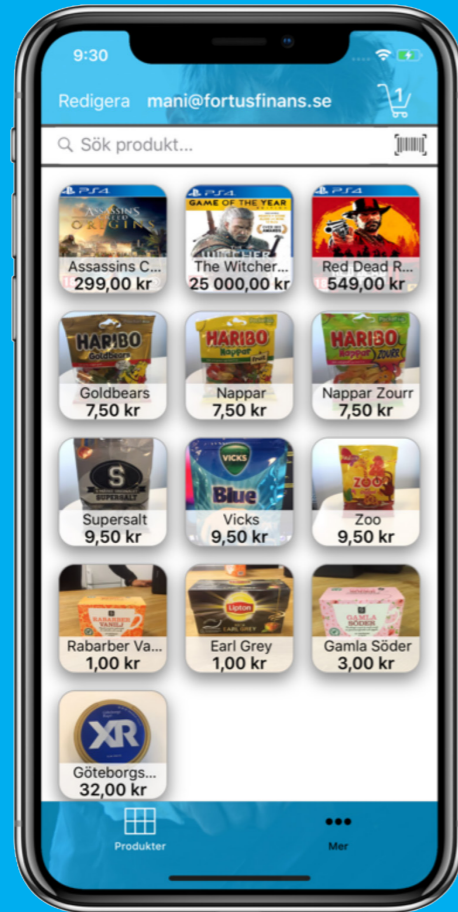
9:30

Redigera mani@fortusfinans.se 1

Sök produkt...

PS4 ASSASSINS CREED ORIGINS
Assassins C...
299,00 kr

PS4 GAME OF THE YEAR WITCHER
The Witcher...
25 000,00 kr

PS4
Red Dead R...
549,00 kr

HARIBO Goldbears
Goldbears
7,50 kr

HARIBO Nappar
Nappar
7,50 kr

HARIBO Nappar Zourr
Nappar Zourr
7,50 kr

S SUPERSALT
Supersalt
9,50 kr

VICKS Blue
Vicks
9,50 kr

ZOO
Zoo
9,50 kr

RABARBER VANILJ
Rabarber Va...
1,00 kr

Lipton EARL GREY
Earl Grey
1,00 kr

GAMLA SÖDER
Gamla Söder
3,00 kr

XR
Göteborgs...
32,00 kr

Produkter

Mer